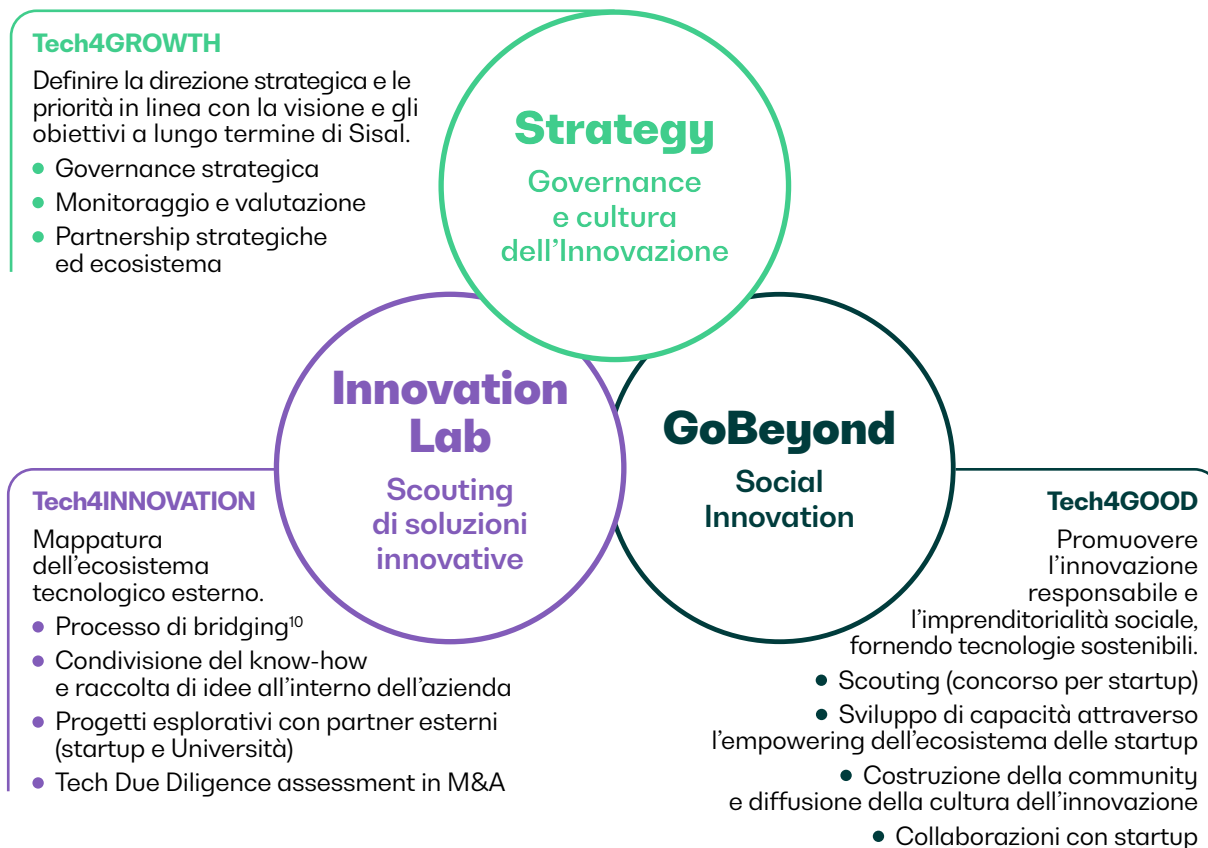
Tech4GROWTH

Definire la direzione strategica e le priorità in linea con la visione e gli obiettivi a lungo termine di Sisal.

- Governance strategica
- Monitoraggio e valutazione
- Partnership strategiche ed ecosistema

Strategy

Governance e cultura dell'Innovazione

Innovation Lab

Scouting di soluzioni innovative

GoBeyond

Social Innovation

Tech4INNOVATION

Mappatura dell'ecosistema tecnologico esterno.

- Processo di bridging$^{10}$
- Condivisione del know-how e raccolta di idee all'interno dell'azienda
- Progetti esplorativi con partner esterni (startup e Università)
- Tech Due Diligence assessment in M&A

Tech4GOOD

Promuovere l'innovazione responsabile e l'imprenditorialità sociale, fornendo tecnologie sostenibili.

- Scouting (concorso per startup)
- Sviluppo di capacità attraverso l'empowering dell'ecosistema delle startup
- Costruzione della community e diffusione della cultura dell'innovazione
- Collaborazioni con startup